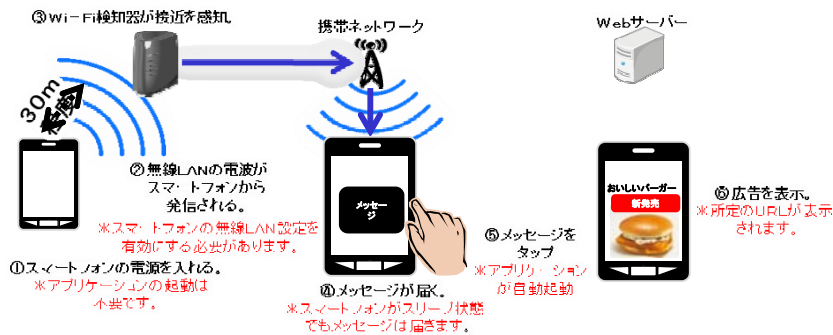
③Wi-Fi検知器が接近を感知

携帯ネットワーク

Webサーバー

30m

②無線LANの電波がスマートフォンから発信される。

※スマートフォンの無線LAN設定を有効にする必要があります。

メッセージ

おいしいバーガー
新発売

⑥広告を表示。
※所定のURLが表示されます。

⑤メッセージをタップ
※アプリケーションが自動起動

①スマートフォンの電源を入れる。
※アプリケーションの起動は不要です。

④メッセージが届く。
※スマートフォンがスリープ状態でもメッセージは届きます。